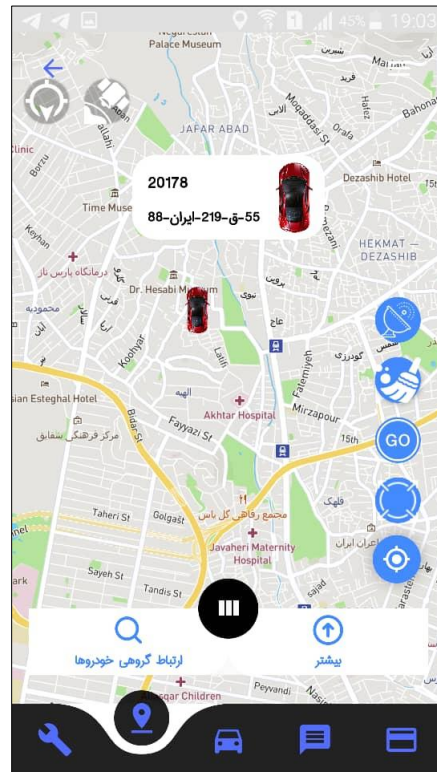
45% 19:03

Negarestan Palace Museum

JAFAR ABAD

Dezashib Hotel

HEKMAT – DEZASHIB

Time Muse

20178

55-ق-219-ایران-88

درمانگاه پارس ناز

محمودیه

Dr. Hesabi Museum

Koohyar

Laleh

Fatemiyeh

گودرزی

Mirzapour

Akhtar Hospital

Fayyazi St

sian Esteghlal Hotel

مرکز فرهنگی شفایق

15th

GO

Taheri St

Golgast

مجتمع رفاهی گل یاس

Javaheri Maternity Hospital

Sayeh St

Tandis St

ارتباط گروهی خودروها

بیشتر

Pasdar Children

Peyvandi

Maryam

Farid

Mogaddasi St

Orafa

Bahonar

Hafez

Keyhan

Borzu

Clinic

ark